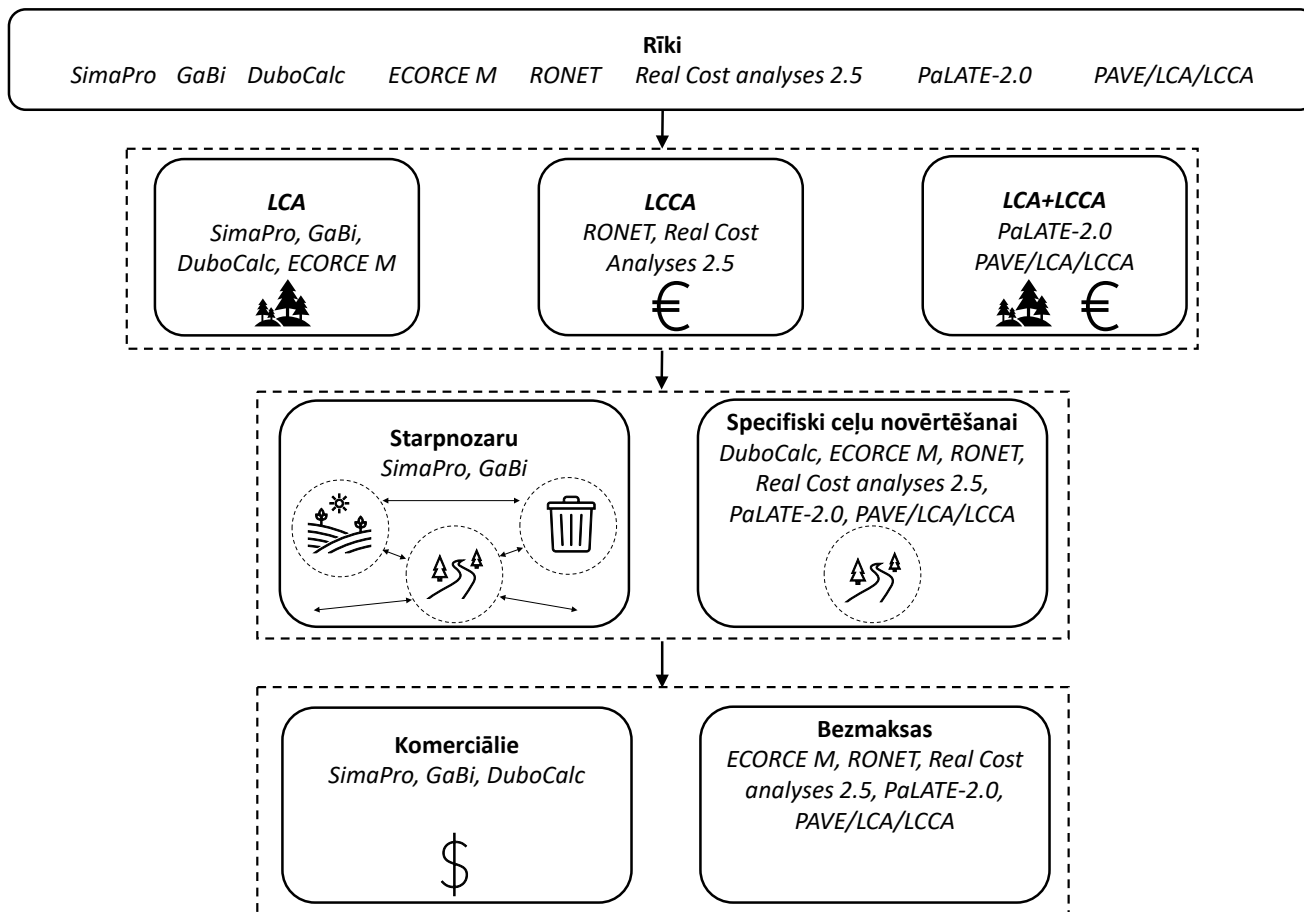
Rīki

SimaPro GaBi DuboCalc ECORCE M RONET Real Cost analyses 2.5 PaLATE-2.0 PAVE/LCA/LCCA

LCA
SimaPro, GaBi, DuboCalc, ECORCE M

LCCA
RONET, Real Cost Analyses 2.5
€

LCA+LCCA
PaLATE-2.0
PAVE/LCA/LCCA
€

Starpnozaru
SimaPro, GaBi

Specifiski ceļu novērtēšanai
DuboCalc, ECORCE M, RONET, Real Cost analyses 2.5, PaLATE-2.0, PAVE/LCA/LCCA

Komerciālie
SimaPro, GaBi, DuboCalc
$

Bezmaksas
ECORCE M, RONET, Real Cost analyses 2.5, PaLATE-2.0, PAVE/LCA/LCCA